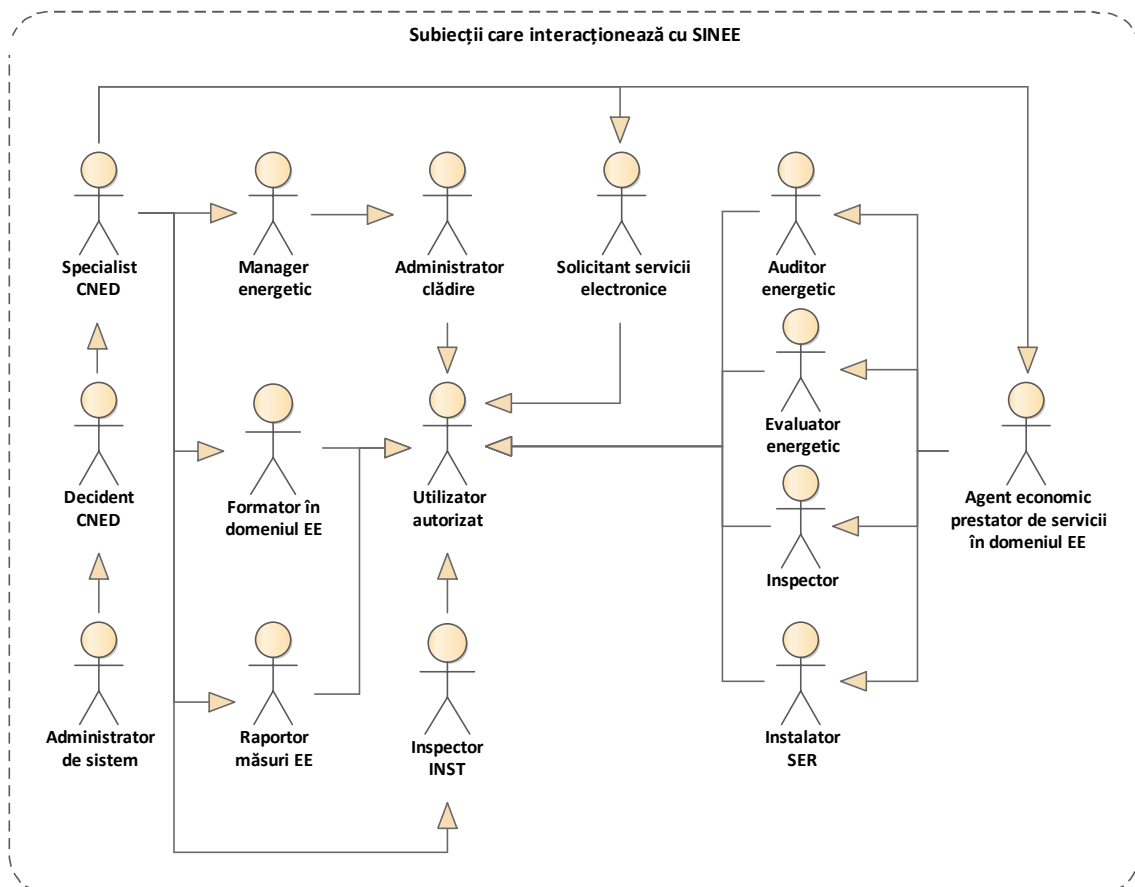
Subiecții care interacționează cu SINEE

Specialist CNED

Manager energetic

Administrator clădire

Solicitant servicii electronice

Auditor energetic

Evaluator energetic

Agent economic prestator de servicii în domeniul EE

Decident CNED

Formator în domeniul EE

Utilizator autorizat

Inspector

Administrator de sistem

Raportor măsuri EE

Inspector INST

Instalator SER